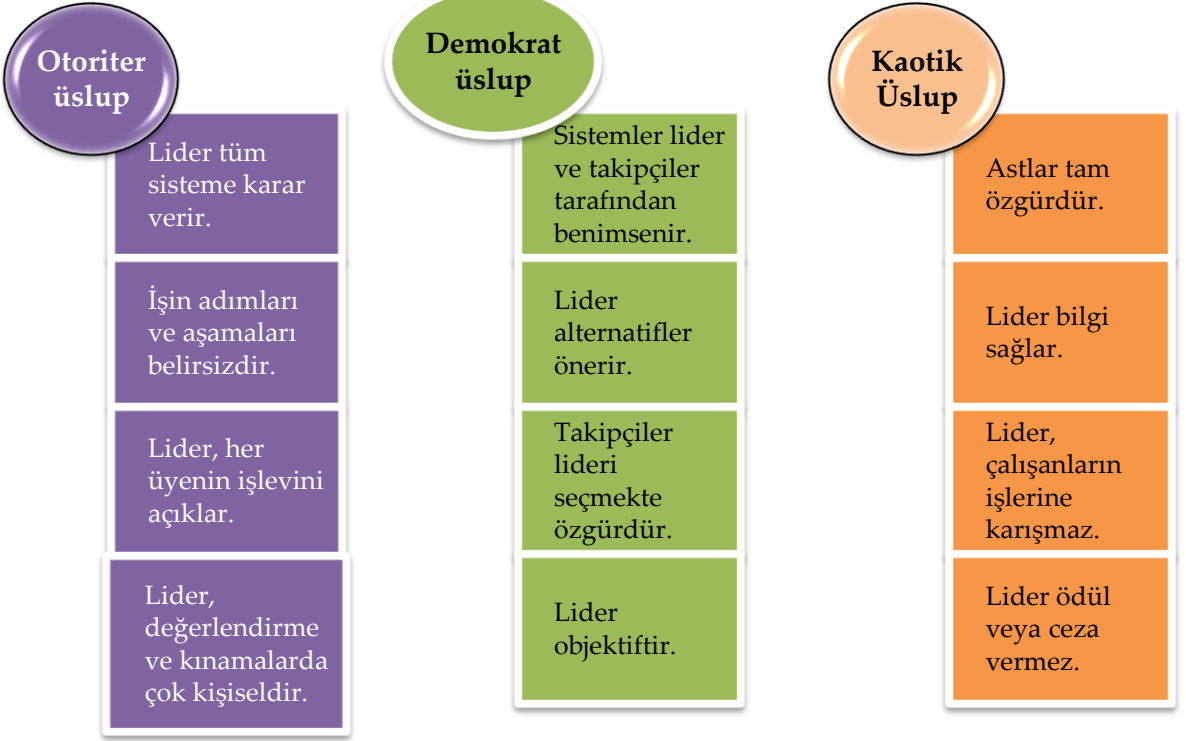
Otoriter üslup

Lider tüm sisteme karar verir.

İşin adımları ve aşamaları belirsizdir.

Lider, her üyenin işlevini açıklar.

Lider, değerlendirme ve kınamalarda çok kişiseldir.

Demokrat üslup

Sistemler lider ve takipçiler tarafından benimsenir.

Lider alternatifler önerir.

Takipçiler lideri seçmekte özgürdür.

Lider objektiftir.

Kaotik Üslup

Astlar tam özgürdür.

Lider bilgi sağlar.

Lider, çalışanların işlerine karışmaz.

Lider ödül veya ceza vermez.